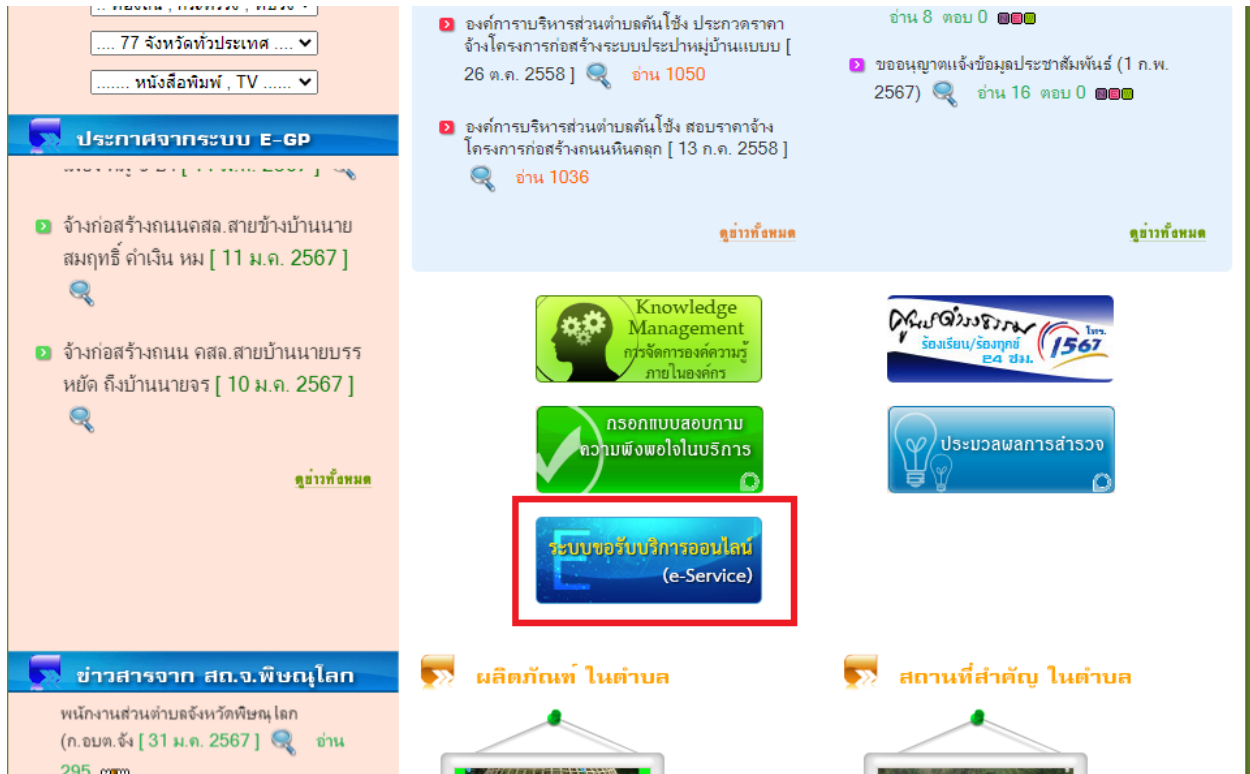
.... 77 จังหวัดทั่วประเทศ ....

....... หนังสือพิมพ์ , TV ......

ประกาศจากระบบ E-GP

จ้างก่อสร้างถนนคสล.สายข้างบ้านนายสมฤทธิ์ คำเงิน หม [ 11 ม.ค. 2567 ]

จ้างก่อสร้างถนน คสล.สายบ้านนายบรรหยัด ถึงบ้านนายจร [ 10 ม.ค. 2567 ]

ดูข่าวทั้งหมด

องค์การบริหารส่วนตำบลคันโช้ง ประกวดราคาจ้างโครงการก่อสร้างระบบประปาหมู่บ้านแบบบ [ 26 ต.ค. 2558 ] อ่าน 1050

องค์การบริหารส่วนตำบลคันโช้ง สอบราคาจ้างโครงการก่อสร้างถนนหินคลุก [ 13 ก.ค. 2558 ] อ่าน 1036

ดูข่าวทั้งหมด

อ่าน 8 ตอบ 0

ขออนุญาตแจ้งข้อมูลประชาสัมพันธ์ (1 ก.พ. 2567) อ่าน 16 ตอบ 0

ดูข่าวทั้งหมด

Knowledge Management การจัดการองค์ความรู้ภายในองค์กร

ศูนย์ดำรงธรรม ร้องเรียน/ร้องทุกข์ 24 ชม. โทร. 1567

กรอกแบบสอบถาม ความพึงพอใจในบริการ

ประมวลผลการสำรวจ

ระบบขอรับบริการออนไลน์ (e-Service)

ข่าวสารจาก สถ.จ.พิษณุโลก

พนักงานส่วนตำบลจังหวัดพิษณุโลก (ก.อบต.จัง [ 31 ม.ค. 2567 ] อ่าน 295

ผลิตภัณฑ์ ในตำบล

สถานที่สำคัญ ในตำบล